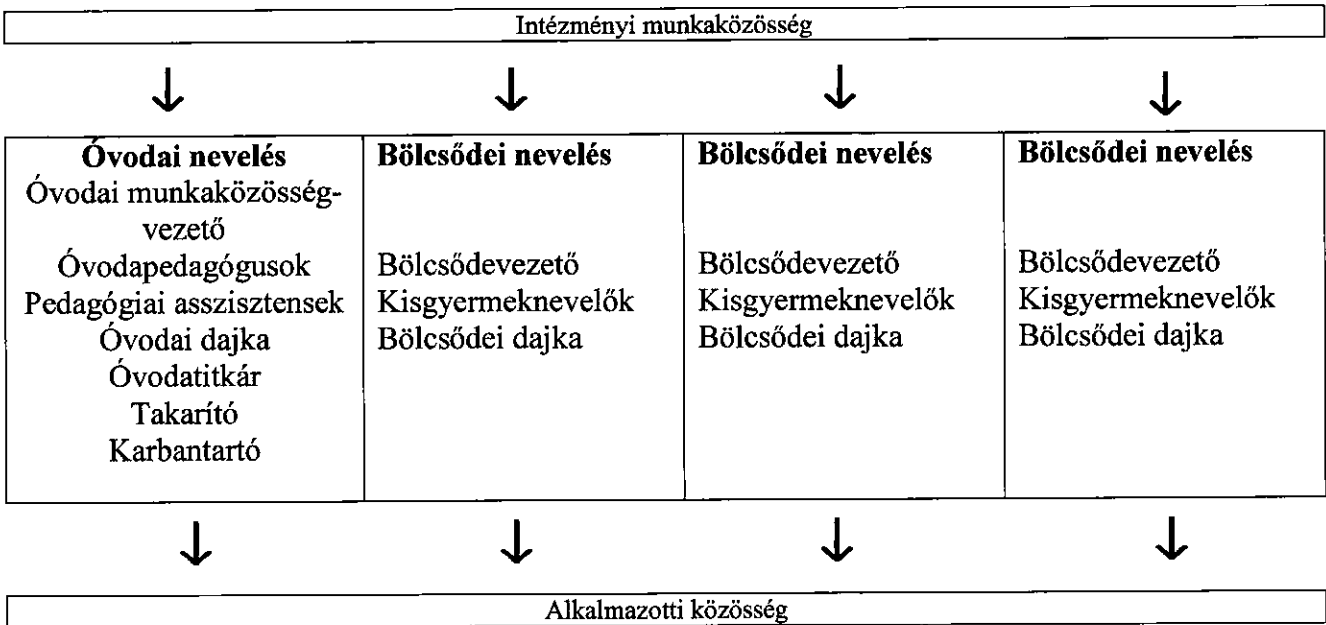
Intézményi munkaközösség

| Óvodai nevelés | Bölcsődei nevelés | Bölcsődei nevelés | Bölcsődei nevelés |
|---|---|---|---|
| Óvodai munkaközösség-vezető Óvodapedagógusok Pedagógiai asszisztensek Óvodai dajka Óvodatitkár Takarító Karbantartó | Bölcsődevezető Kisgyermeknevelők Bölcsődei dajka | Bölcsődevezető Kisgyermeknevelők Bölcsődei dajka | Bölcsődevezető Kisgyermeknevelők Bölcsődei dajka |

Alkalmazotti közösség